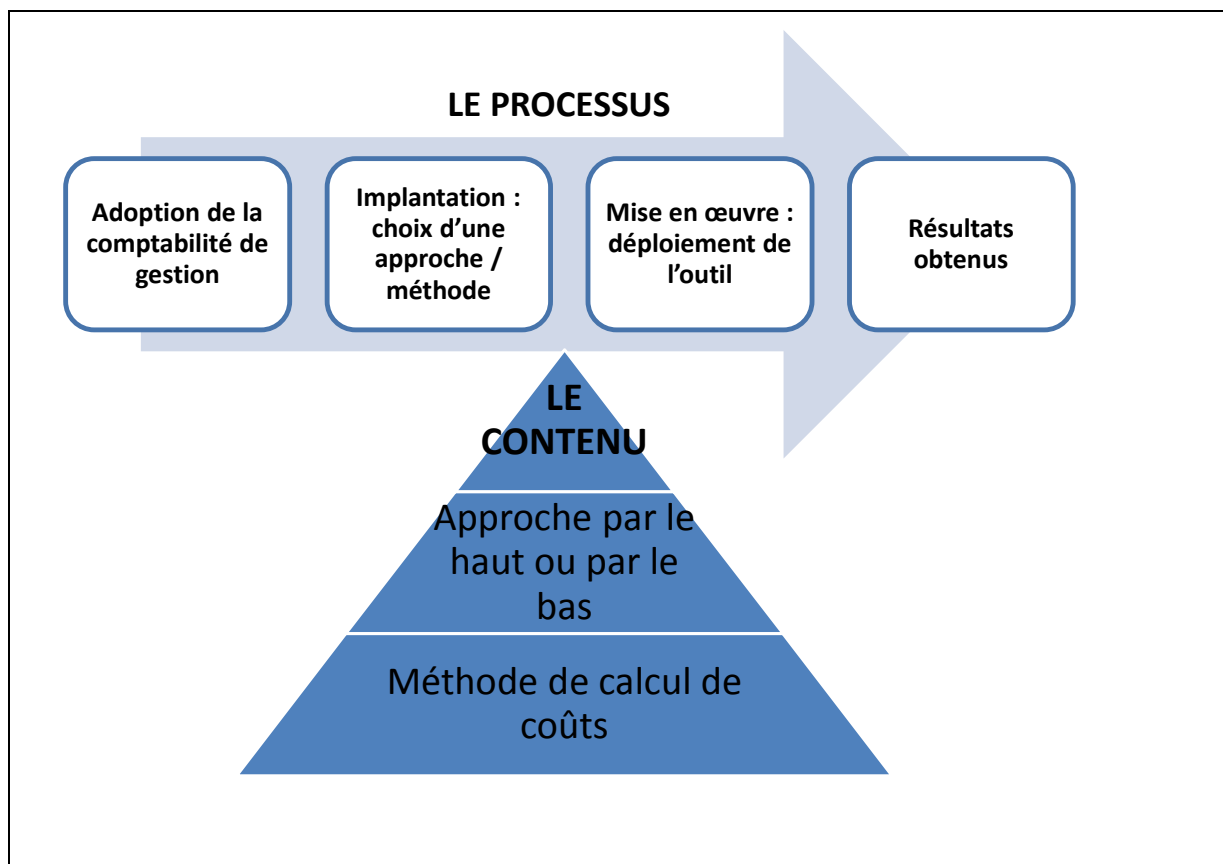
LE PROCESSUS

Adoption de la comptabilité de gestion

Implantation : choix d'une approche / méthode

Mise en œuvre : déploiement de l'outil

Résultats obtenus

LE CONTENU

Approche par le haut ou par le bas

Méthode de calcul de coûts